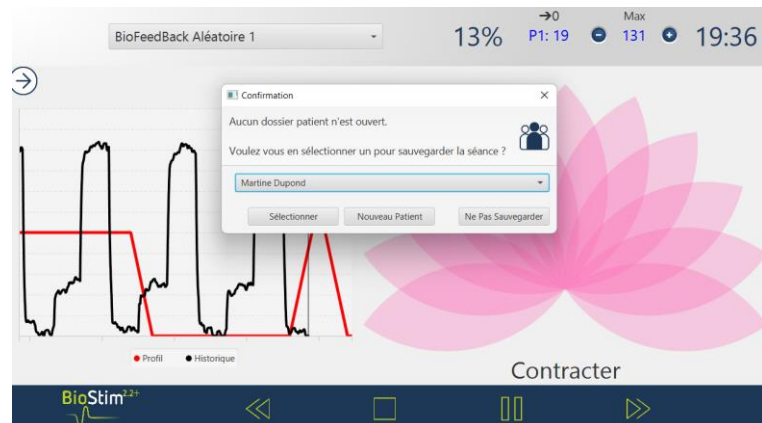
BioFeedBack Aléatoire 1

13%

→0
P1: 19

Max
131

19:36

Confirmation

Aucun dossier patient n'est ouvert.

Voulez vous en sélectionner un pour sauvegarder la séance ?

Martine Dupond

Sélectionner | Nouveau Patient | Ne Pas Sauvegarder

● Profil ● Historique

Contracter

BioStim$^{2.2+}$